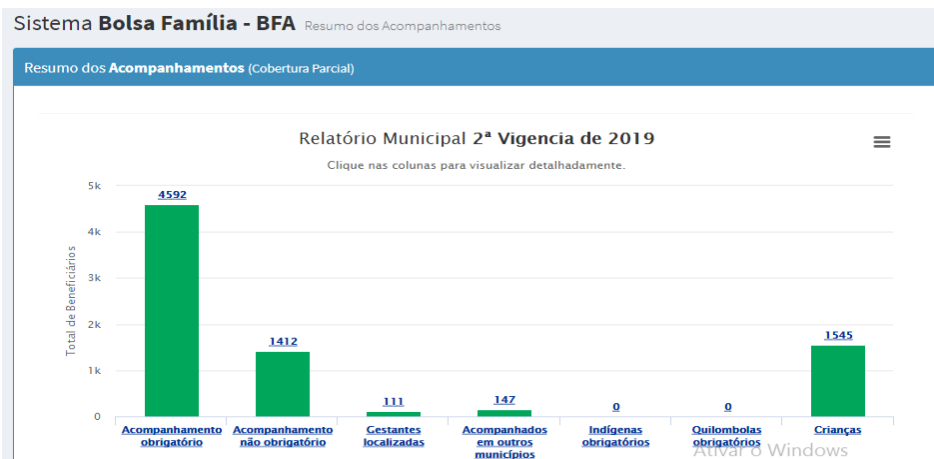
Sistema **Bolsa Família - BFA** Resumo dos Acompanhamentos

Resumo dos **Acompanhamentos** (Cobertura Parcial)

Relatório Municipal **2ª Vigencia de 2019**

Clique nas colunas para visualizar detalhadamente.

Total de Beneficiários

5k
4k
3k
2k
1k
0

| Acompanhamento obrigatório | Acompanhamento não obrigatório | Gestantes localizadas | Acompanhados em outros municípios | Indígenas obrigatórios | Quilombolas obrigatórios | Crianças |
|---|---|---|---|---|---|---|
| 4592 | 1412 | 111 | 147 | 0 | 0 | 1545 |

Ativar o Windows